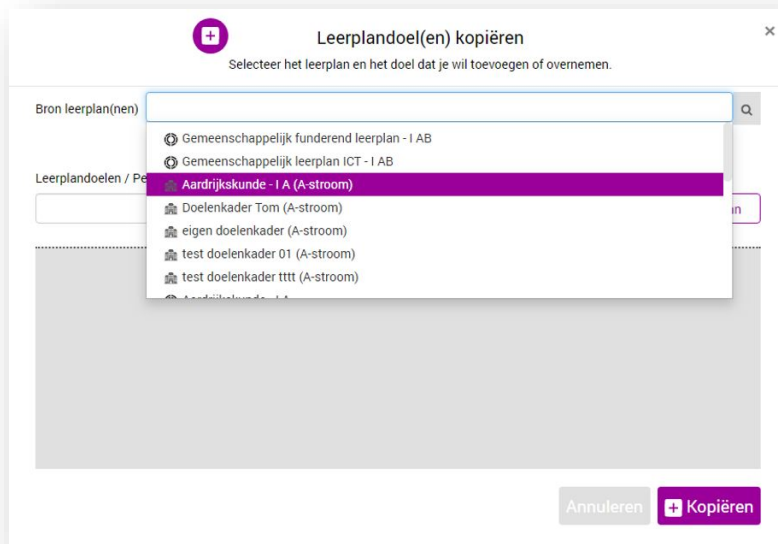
Leerplandoel(en) kopiëren

Selecteer het leerplan en het doel dat je wil toevoegen of overnemen.

×

Bron leerplan(nen)

Gemeenschappelijk funderend leerplan - I AB
Gemeenschappelijk leerplan ICT - I AB
Aardrijkskunde - I A (A-stroom)
Doelenkader Tom (A-stroom)
eigen doelenkader (A-stroom)
test doelenkader 01 (A-stroom)
test doelenkader tttt (A-stroom)
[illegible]

Leerplandoelen / Pe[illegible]

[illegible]n

Annuleren

Kopiëren